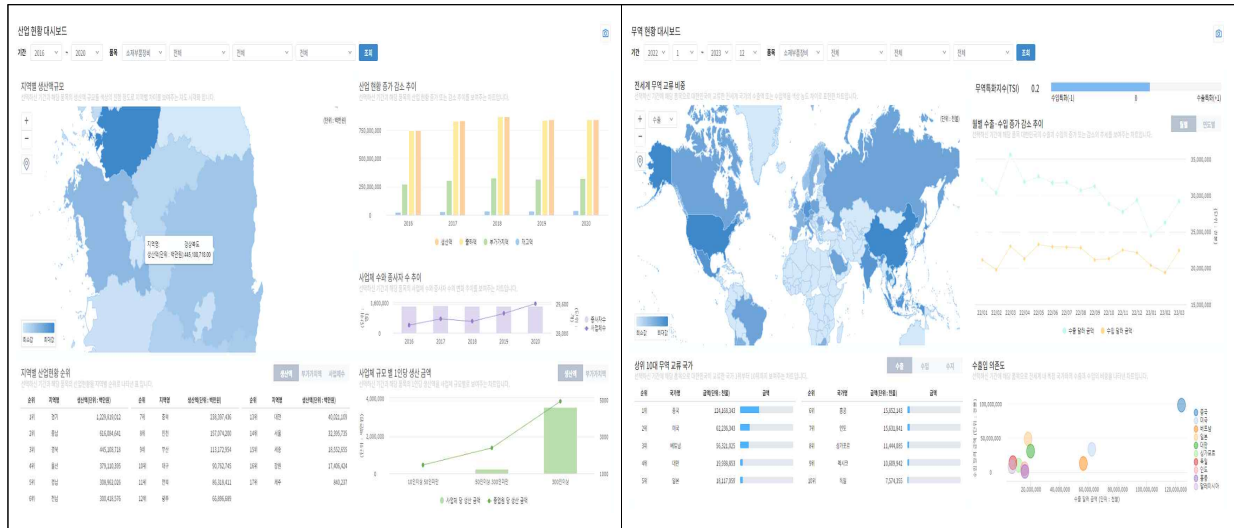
산업 현황 대시보드

기간 2016 ~ 2020 품목 소재부품장비 전체 전체 전체 조회

지역별 생산액규모

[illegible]

지역명: 경상북도
생산액(단위: 백만원): 445,108,710.00

최소값 최대값

산업 현황 증가 감소 추이

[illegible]

(단위 : 백만원)

750,000,000
500,000,000
250,000,000
0

2016 2017 2018 2019 2020

생산액 출하액 부가가치액 재고액

사업체 수와 종사자 수 추이

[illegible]

1,800,000
0

2016 2017 2018 2019 2020

종사자수 사업체수

지역별 산업현황 순위

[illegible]

생산액 부가가치액 사업체수

| 순위 | 지역명 | 생산액(단위 : 백만원) | 순위 | 지역명 | 생산액(단위 : 백만원) | 순위 | 지역명 | 생산액(단위 : 백만원) |
|---|---|---|---|---|---|---|---|---|
| 1위 | 경기 | 1,226,616,012 | 7위 | 충북 | 138,397,496 | 13위 | 대전 | 40,021,109 |
| 2위 | 충남 | 616,884,641 | 8위 | 인천 | 107,074,200 | 14위 | 서울 | 32,355,735 |
| 3위 | 경북 | 445,108,710 | 9위 | 부산 | 113,172,954 | 15위 | 세종 | 28,532,833 |
| 4위 | 울산 | 376,165,895 | 10위 | 대구 | 90,762,745 | 16위 | 강원 | 27,406,424 |
| 5위 | 경남 | 306,962,026 | 11위 | 전북 | 95,318,411 | 17위 | 제주 | 840,377 |
| 6위 | 전남 | 300,416,578 | 12위 | 광주 | 55,895,695 | | | |

사업체 규모 별 1인당 생산 금액

생산액 부가가치액

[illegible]

4,000,000
2,000,000
0

50인미만 50인미만 300인이상

사업체 당 생산 금액 종업원 당 생산 금액

무역 현황 대시보드

기간 2022 1 ~ 2023 12 품목 소재부품장비 전체 전체 전체 조회

전세계 무역 교류 비중

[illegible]

수출

(단위 : 백만)

최소값 최대값

무역특화지수(TSI) 0.2

수입특화(-1) 0 수출특화(+1)

월별 수출·수입 증가 감소 추이

월별 연도별

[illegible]

35,000,000
30,000,000
25,000,000
20,000,000

22/01 22/02 22/03 22/04 22/05 22/06 22/07 22/08 22/09 22/10 22/11 22/12 23/01 23/02 23/03

수출 달러 금액 수입 달러 금액

상위 10대 무역 교류 국가

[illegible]

수출 수입 수지

| 순위 | 국가명 | 금액(단위 : 천불) | 금액 | 순위 | 국가명 | 금액(단위 : 천불) | 금액 |
|---|---|---|---|---|---|---|---|
| 1위 | 중국 | 124,100,343 | | 6위 | 홍콩 | 15,002,143 | |
| 2위 | 미국 | 62,106,343 | | 7위 | 인도 | 15,030,941 | |
| 3위 | 베트남 | 55,321,825 | | 8위 | 싱가포르 | 11,444,885 | |
| 4위 | 대만 | 20,088,803 | | 9위 | 멕시코 | 10,609,942 | |
| 5위 | 일본 | 18,117,008 | | 10위 | 독일 | 7,574,355 | |

수출입 의존도

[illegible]

100,000,000
50,000,000

20,000,000 40,000,000 60,000,000 80,000,000 100,000,000 120,000,000

수출 달러 금액 (단위 : 천불)

중국 미국 베트남 일본 대만 싱가포르 독일 인도 홍콩 멕시코